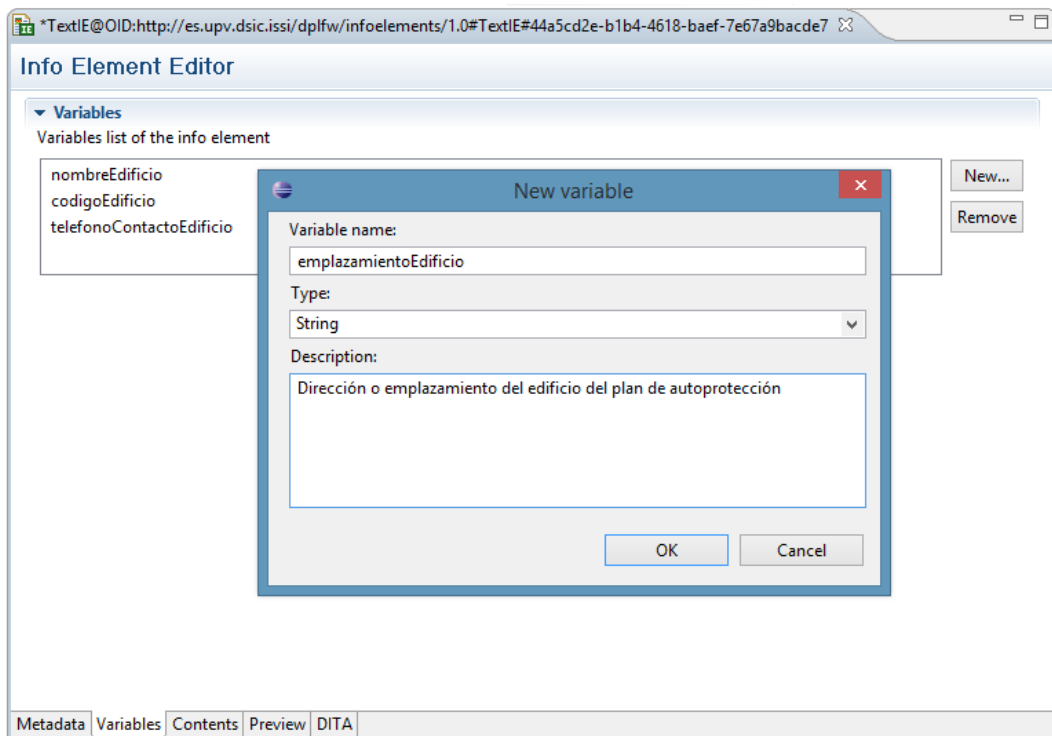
*TextIE@OID:http://es.upv.dsic.issi/dplfw/infoelements/1.0#TextIE#44a5cd2e-b1b4-4618-baef-7e67a9bacde7

Info Element Editor

Variables
Variables list of the info element

nombreEdificio
codigoEdificio
telefonoContactoEdificio

New...
Remove

New variable

Variable name:
emplazamientoEdificio

Type:
String

Description:
Dirección o emplazamiento del edificio del plan de autoprotección

OK
Cancel

Metadata | Variables | Contents | Preview | DITA